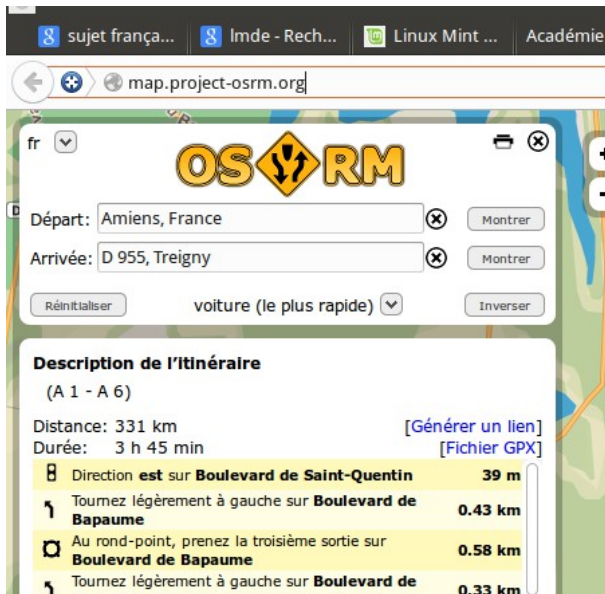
sujet França... | lmde - Rech... | Linux Mint ... | Académie

map.project-osrm.org

fr

OSRM

Départ: Amiens, France | Montrer

Arrivée: D 955, Treigny | Montrer

Réinitialiser | voiture (le plus rapide) | Inverser

Description de l'itinéraire
(A 1 - A 6)

Distance: 331 km [Générer un lien]
Durée: 3 h 45 min [Fichier GPX]

| | | |
|---|---|---|
| | Direction **est** sur **Boulevard de Saint-Quentin** | **39 m** |
| | Tournez légèrement à gauche sur **Boulevard de Bapaume** | **0.43 km** |
| | Au rond-point, prenez la troisième sortie sur **Boulevard de Bapaume** | **0.58 km** |
| | Tournez légèrement à gauche sur **Boulevard de** | **0.33 km** |